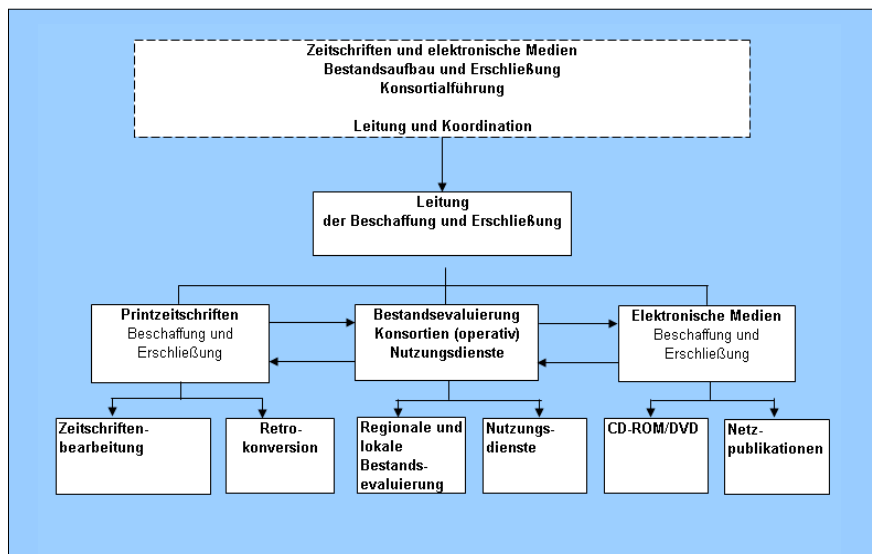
Zeitschriften und elektronische Medien
Bestandsaufbau und Erschließung
Konsortialführung

Leitung und Koordination

Leitung
der Beschaffung und Erschließung

Printzeitschriften
Beschaffung und Erschließung

Bestandsevaluierung
Konsortien (operativ)
Nutzungsdienste

Elektronische Medien
Beschaffung und Erschließung

Zeitschriftenbearbeitung

Retrokonversion

Regionale und lokale Bestandsevaluierung

Nutzungsdienste

CD-ROM/DVD

Netzpublikationen